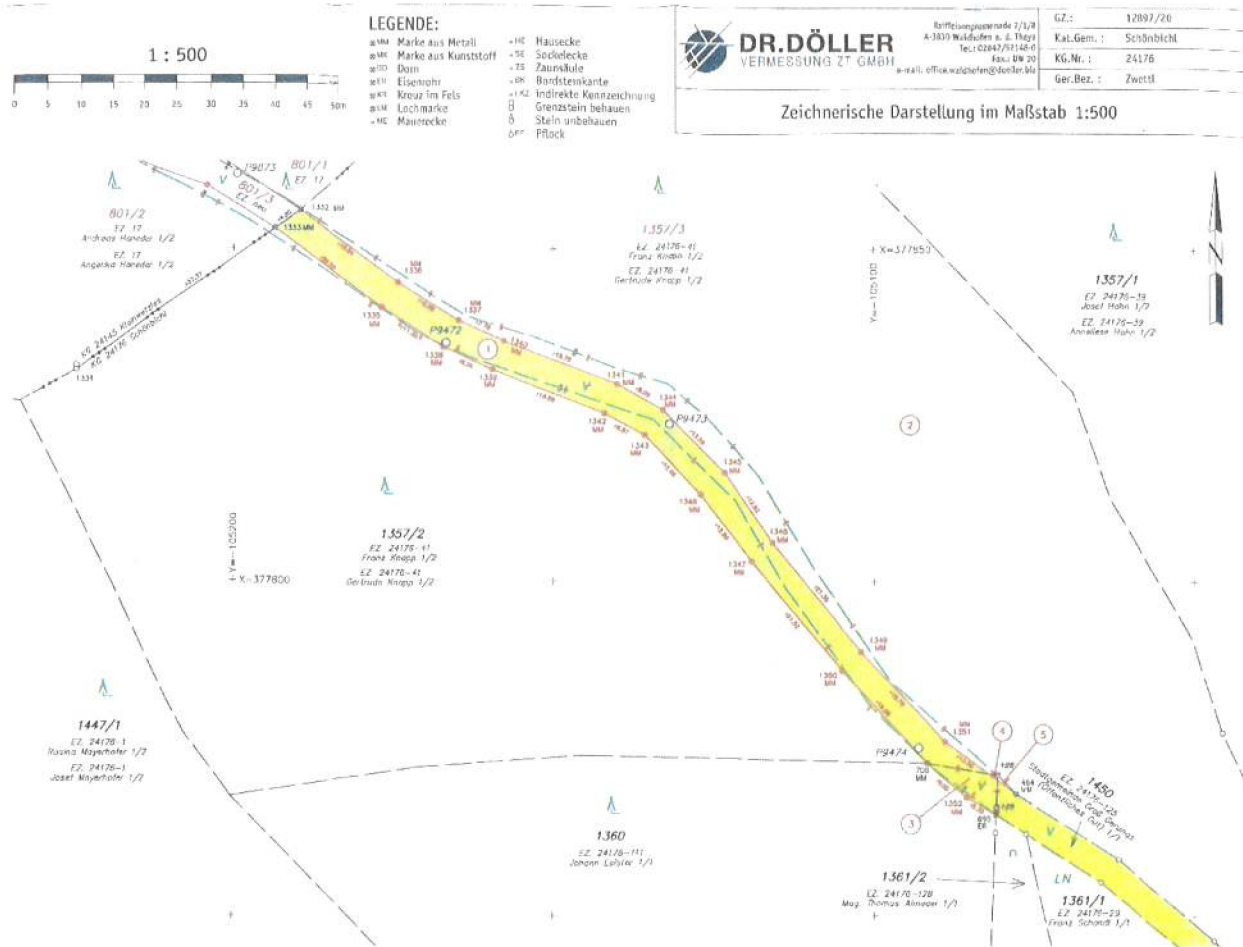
1 : 500

0 5 10 15 20 25 30 35 40 45 50m

LEGENDE:
MM Marke aus Metall
MK Marke aus Kunststoff
DO Dorn
ER Eisenrohr
KF Kreuz im Fels
LM Lochmarke
ME Mauerecke
HE Hausecke
SE Sockelecke
ZS Zaunsäule
BK Bordsteinkante
IKZ indirekte Kennzeichnung
Grenzstein behauen
Stein unbehauen
PF Pflock

DR.DÖLLER
VERMESSUNG ZT GMBH

Raiffeisenpromenade 2/1/8
A-3830 Waidhofen a. d. Thaya
Tel.: 02842/52148-0
Fax.: DW 20
e-mail: office.waidhofen@doeller.biz

| GZ.: | 12897/20 |
|---|---|
| Kat.Gem.: | Schönbichl |
| KG.Nr.: | 24176 |
| Ger.Bez.: | Zwettl |

Zeichnerische Darstellung im Maßstab 1:500

P9873
801/1
EZ. 17
801/3
EZ. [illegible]
1332 MM
1333 MM
801/2
EZ. 17
Andreas Hanedar 1/2
EZ. 17
Angelika Hanedar 1/2
KG 24145 Kleinweißen
KG 24176 Schönbichl
1331
1357/3
EZ. 24176-41
Franz Knapp 1/2
EZ. 24176-41
Gertrude Knapp 1/2
X=377850
Y=-105100
1357/1
EZ. 24176-39
Josef Hohn 1/2
EZ. 24176-39
Anneliese Hohn 1/2
P9472
1
1335
1336
1337
1338
1339
1341 MM
1344 MM
P9473
1342 MM
1343 MM
2
1345 MM
1346 MM
1347 MM
1348 MM
1349 MM
1350 MM
1351 MM
1352 MM
1357/2
EZ. 24176-41
Franz Knapp 1/2
EZ. 24176-41
Gertrude Knapp 1/2
Y=-105200
X=377800
1447/1
EZ. 24176-1
Rosina Mayerhofer 1/2
EZ. 24176-1
Josef Mayerhofer 1/2
P9474
708 MM
4
5
3
1450
EZ. 24176-125
Stadtgemeinde Groß Gerungs
(Öffentliches Gut) 1/1
464 MM
690 EF
1360
EZ. 24176-111
Johann Lolster 1/1
1361/2
EZ. 24176-128
Mag. Thomas Almeder 1/1
LN
1361/1
EZ. 24176-29
Franz Schandl 1/1
V